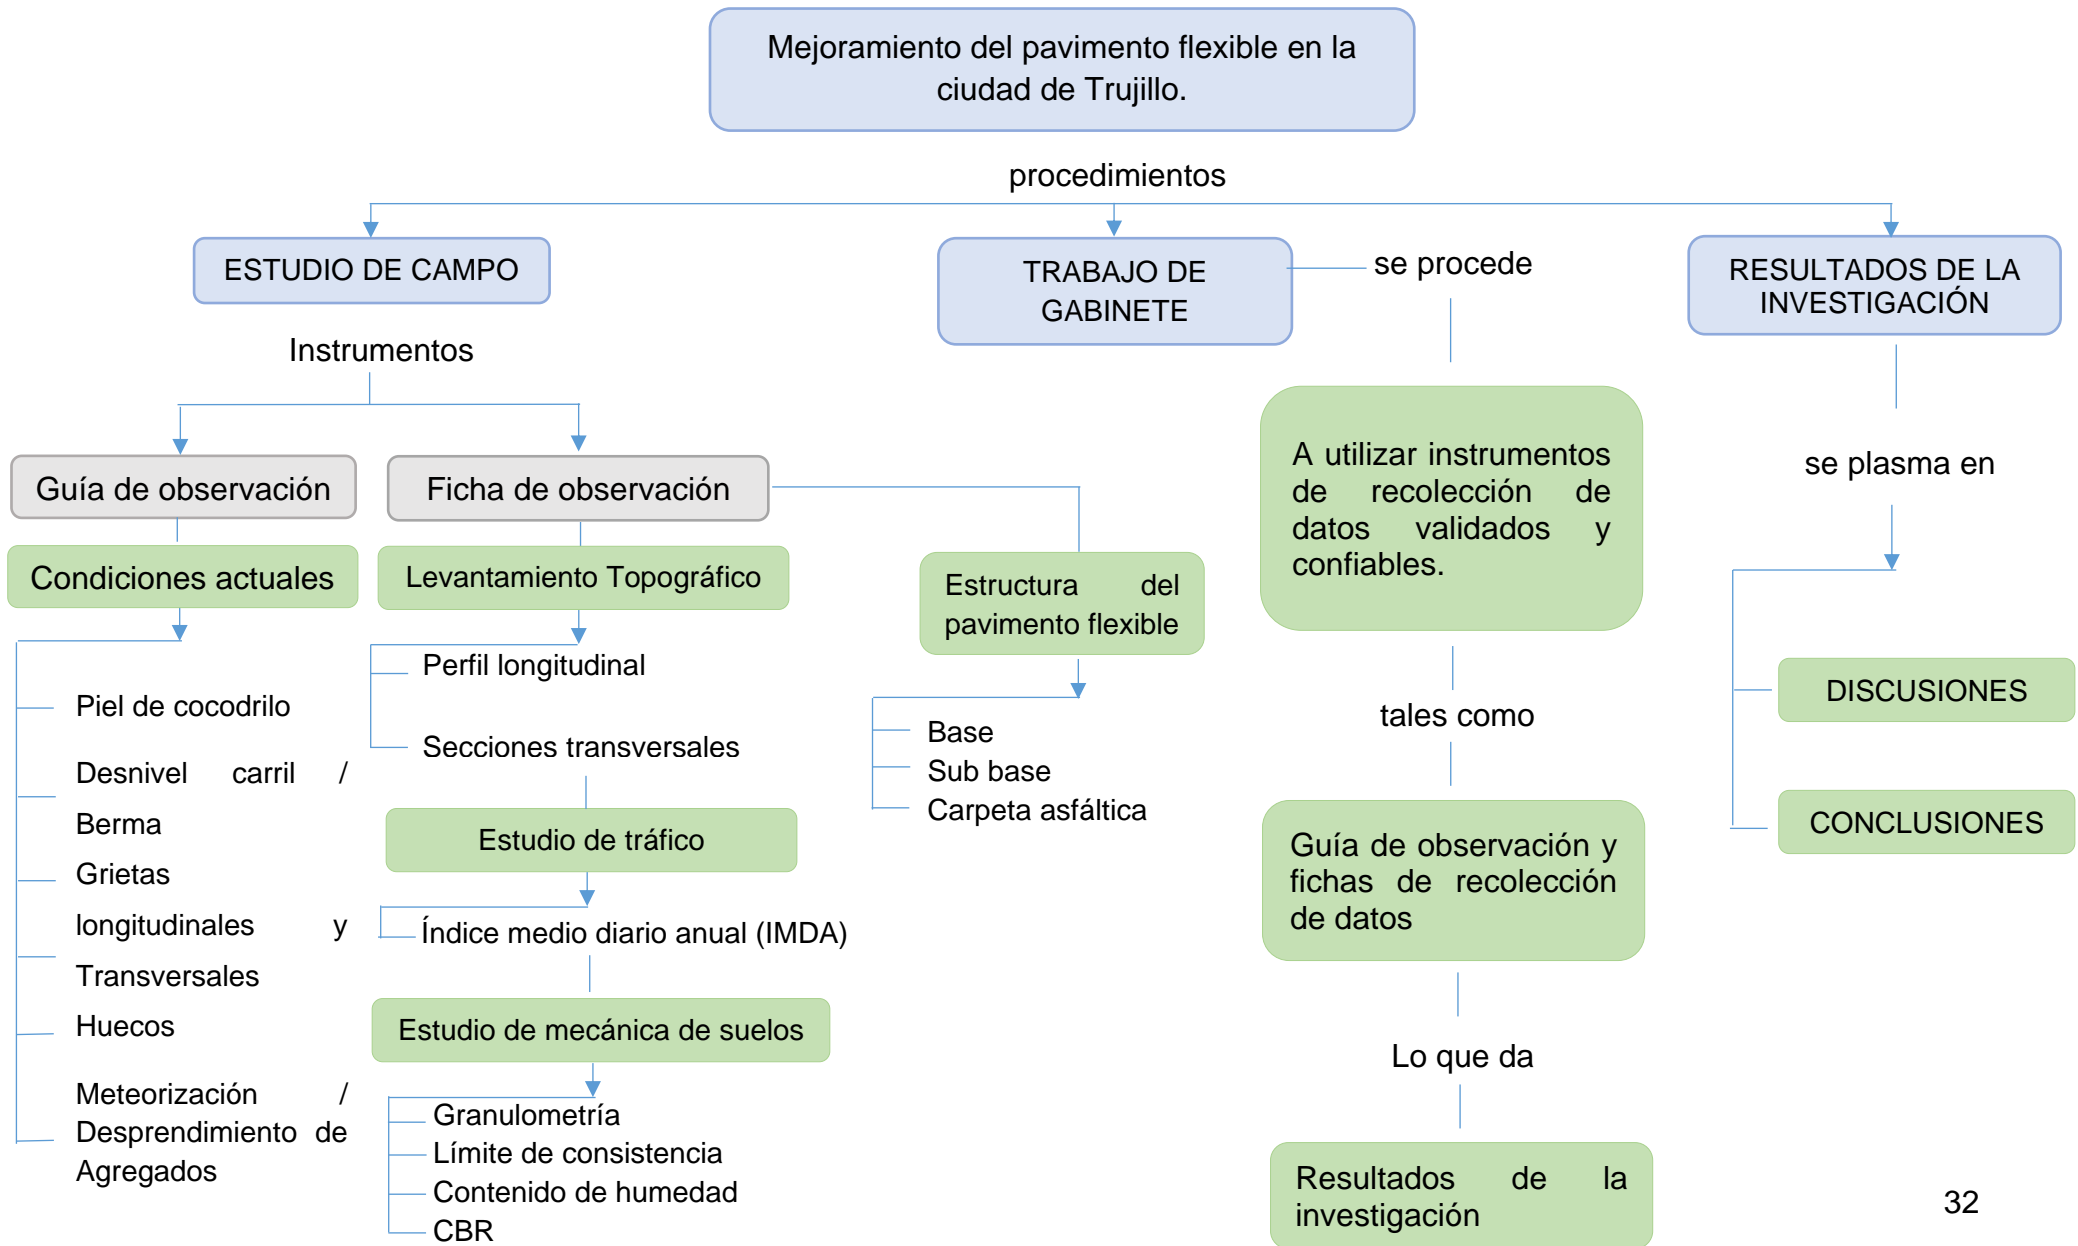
Mejoramiento del pavimento flexible en la ciudad de Trujillo.

procedimientos

ESTUDIO DE CAMPO

Instrumentos

Guía de observación

Condiciones actuales

Piel de cocodrilo

Desnivel carril / Berma

Grietas longitudinales y Transversales

Huecos

Meteorización / Desprendimiento de Agregados

Ficha de observación

Levantamiento Topográfico

Perfil longitudinal

Secciones transversales

Estudio de tráfico

Índice medio diario anual (IMDA)

Estudio de mecánica de suelos

Granulometría
Límite de consistencia
Contenido de humedad
CBR

Estructura del pavimento flexible

Base
Sub base
Carpeta asfáltica

TRABAJO DE GABINETE

se procede

A utilizar instrumentos de recolección de datos validados y confiables.

tales como

Guía de observación y fichas de recolección de datos

Lo que da

Resultados de la investigación

RESULTADOS DE LA INVESTIGACIÓN

se plasma en

DISCUSIONES

CONCLUSIONES

32